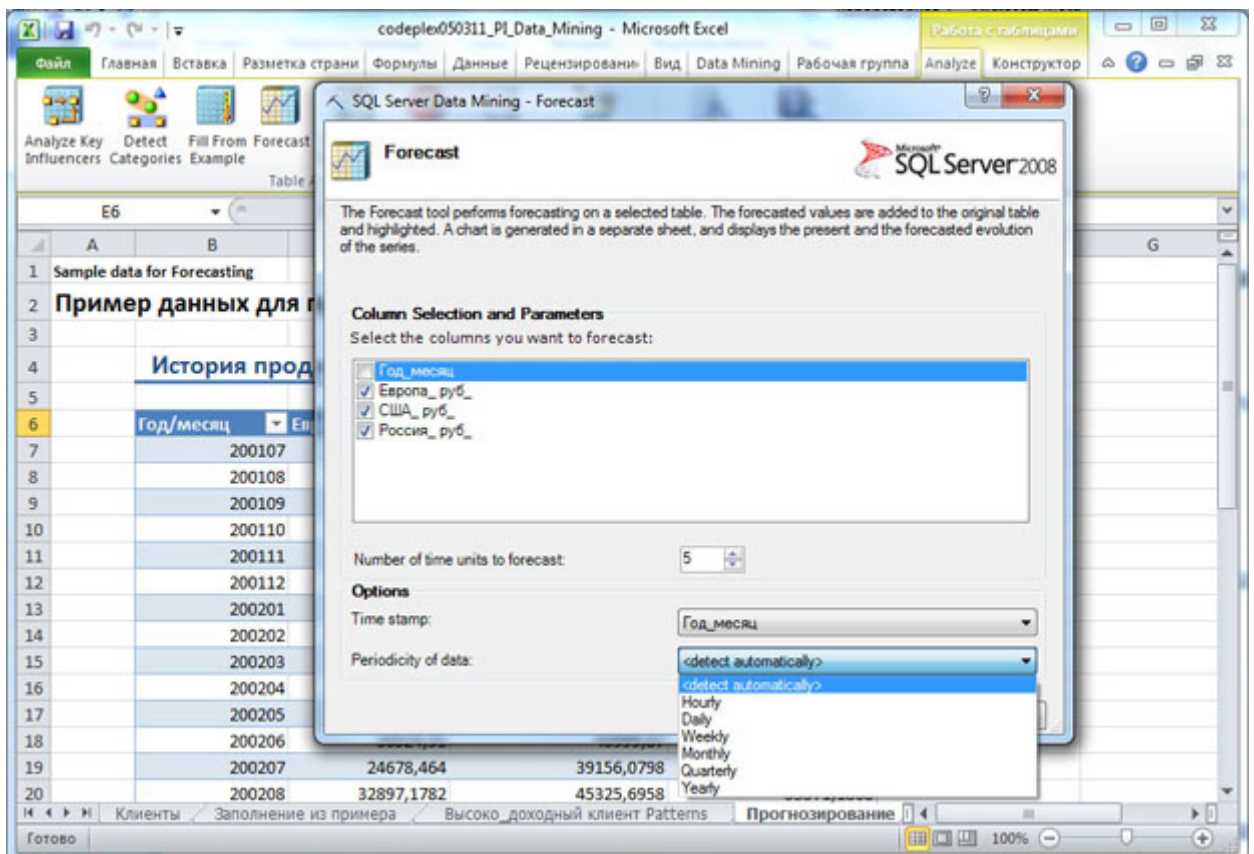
codeplex050311_PI_Data_Mining - Microsoft Excel

Работа с таблицами

Файл | Главная | Вставка | Разметка страни | Формулы | Данные | Рецензировани | Вид | Data Mining | Рабочая группа | Analyze | Конструктор

Analyze Key Influencers | Detect Categories | Fill From Example | Forecast

Table A

E6

SQL Server Data Mining - Forecast

Forecast

Microsoft SQL Server 2008

The Forecast tool performs forecasting on a selected table. The forecasted values are added to the original table and highlighted. A chart is generated in a separate sheet, and displays the present and the forecasted evolution of the series.

Column Selection and Parameters

Select the columns you want to forecast:

Год_месяц
Европа_ руб_
США_ руб_
Россия_ руб_

Number of time units to forecast: 5

Options

Time stamp: Год_месяц

Periodicity of data: <detect automatically>

<detect automatically>
Hourly
Daily
Weekly
Monthly
Quarterly
Yearly

| | A | B | | | G |
|---|---|---|---|---|---|
| 1 | Sample data for Forecasting | | | | |
| 2 | Пример данных для п | | | | |
| 3 | | | | | |
| 4 | | История прод | | | |
| 5 | | | | | |
| 6 | | Год/месяц | | | |
| 7 | | 200107 | | | |
| 8 | | 200108 | | | |
| 9 | | 200109 | | | |
| 10 | | 200110 | | | |
| 11 | | 200111 | | | |
| 12 | | 200112 | | | |
| 13 | | 200201 | | | |
| 14 | | 200202 | | | |
| 15 | | 200203 | | | |
| 16 | | 200204 | | | |
| 17 | | 200205 | | | |
| 18 | | 200206 | | | |
| 19 | | 200207 | 24678,464 | 39156,0798 | |
| 20 | | 200208 | 32897,1782 | 45325,6958 | |

Клиенты | Заполнение из примера | Высоко_доходный клиент Patterns | Прогнозирование

Готово | 100%